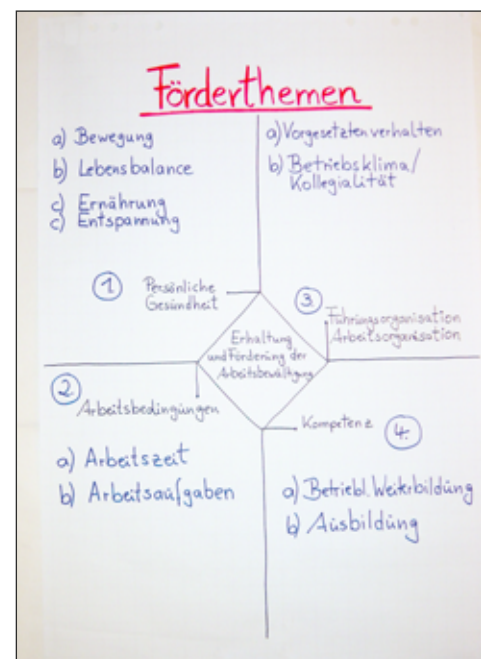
Förderthemen

a) Bewegung
b) Lebensbalance
c) Ernährung
c) Entspannung

a) Vorgesetzten verhalten
b) Betriebsklima/ Kollegialität

1 Persönliche Gesundheit

3 Führungsorganisation Arbeitsorganisation

Erhaltung und Förderung der Arbeitsbewältigung

2 Arbeitsbedingungen

a) Arbeitszeit
b) Arbeitsaufgaben

Kompetenz 4

a) Betriebl. Weiterbildung
b) Ausbildung